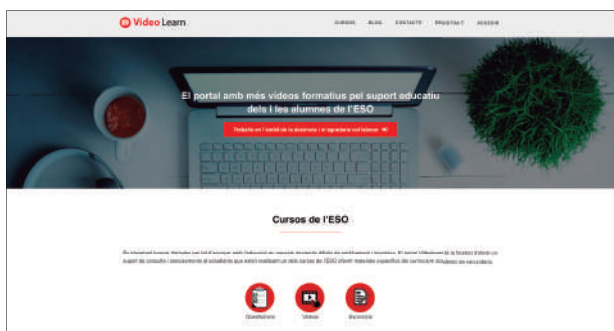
Video Learn

CURSOS BLOG CONTACTE REGISTRA'T ACCEDIR

El portal amb més vídeos formatius pel suport educatiu dels i les alumnes de l'ESO

Treballa en l'àmbit de la docència i et agradaria col·laborar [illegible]

Cursos de l'ESO

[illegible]

Qüestionaris Vídeos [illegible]